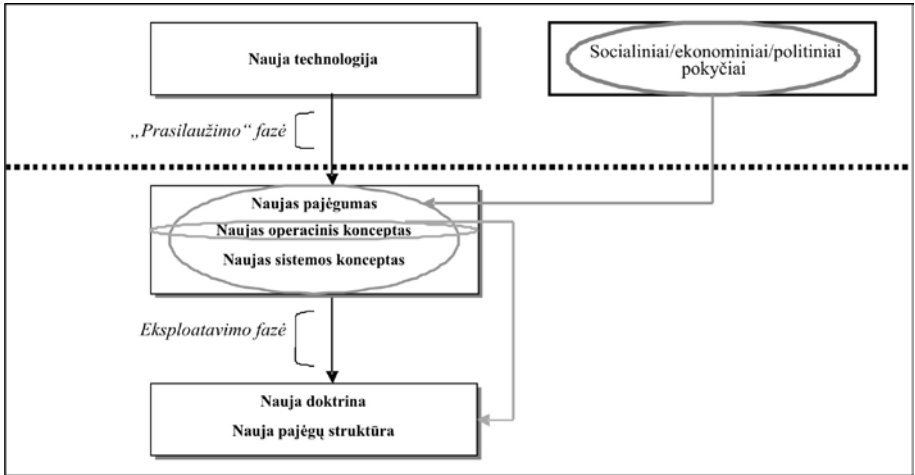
Nauja technologija

Socialiniai/ekonominiai/politiniai pokyčiai

„Prasilaužimo“ fazė

Naujas pajėgumas

Naujas operacinis konceptas

Naujas sistemos konceptas

Eksploatavimo fazė

Nauja doktrina

Nauja pajėgų struktūra